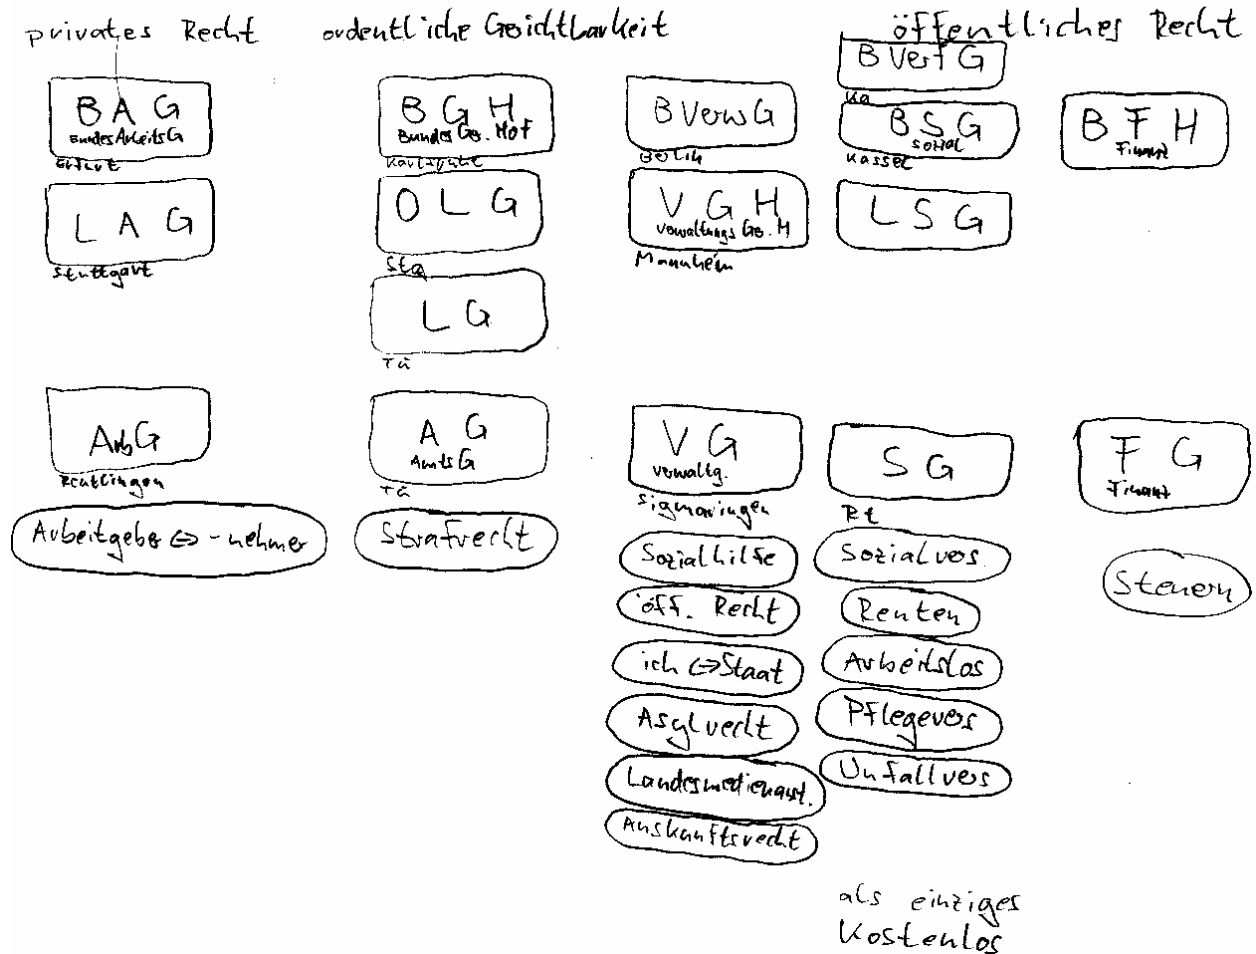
privates Recht ordentliche Gerichtbarkeit öffentliches Recht

BAG
BundesArbeitsG
Erfurt

LAG
Stuttgart

ArbG
Reutlingen

Arbeitgeber ⇔ -nehmer

BGH
Bundes Ge. Hof
Karlsruhe

OLG
Stg

LG
Tü

AG
AmtsG
Tü

Strafrecht

BVerwG
Berlin

VGH
Verwaltungs Ge. H
Mannheim

VG
Verwaltg.
Sigmaringen

Sozialhilfe
öff. Recht
ich ⇔ Staat
Asylrecht
Landesmedienanst.
Auskunftsrecht

BVerfG
Ka

BSG
sozial
Kassel

LSG

SG
Rt

Sozialvers.
Renten
Arbeitslos
Pflegevers
Unfallvers

als einziges kostenlos

BFH
Finanz

FG
Finanz

Steuern